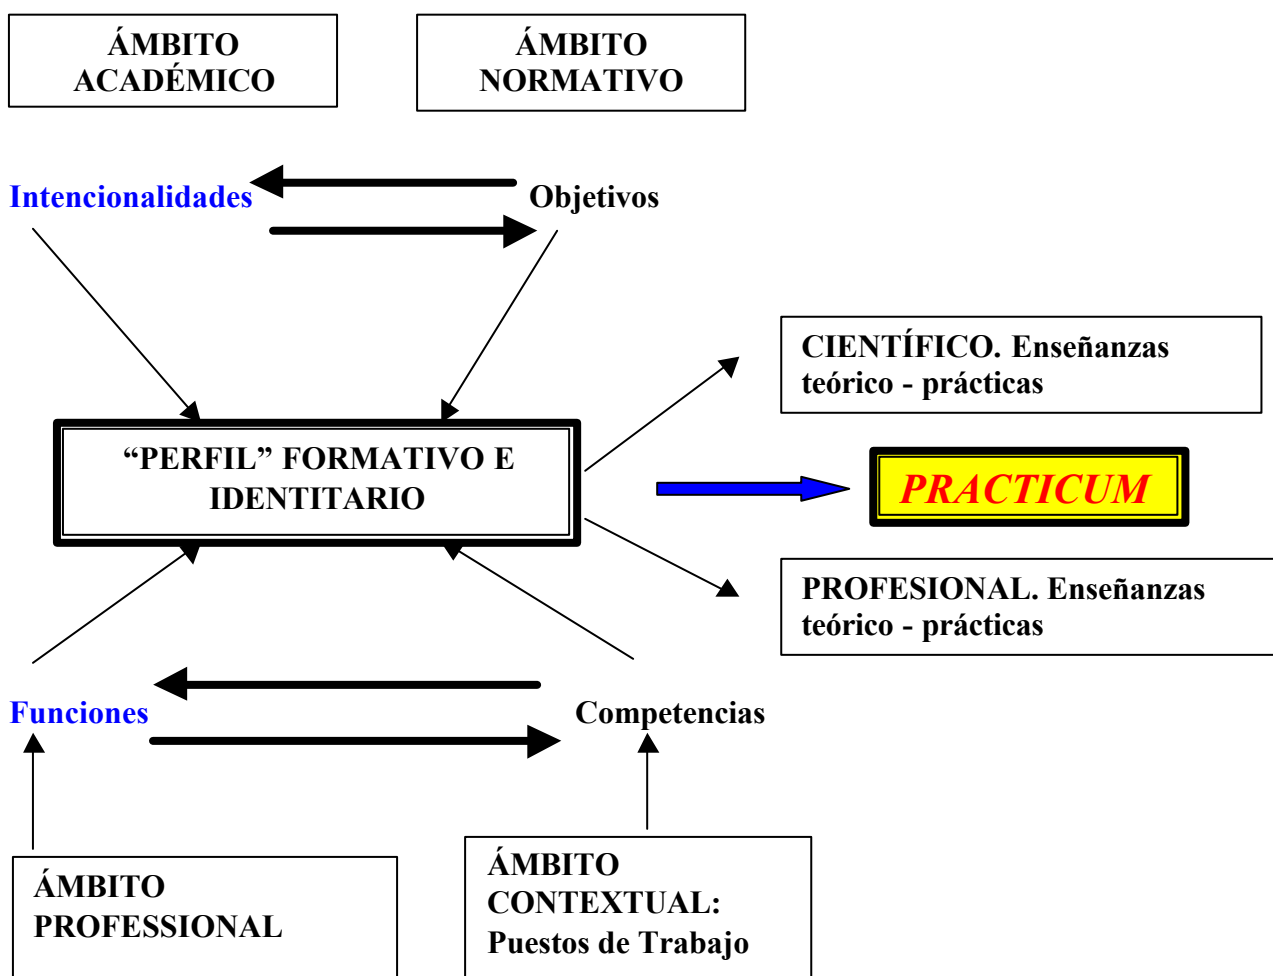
ÁMBITO ACADÉMICO

ÁMBITO NORMATIVO

Intencionalidades

Objetivos

CIENTÍFICO. Enseñanzas teórico - prácticas

“PERFIL” FORMATIVO E IDENTITARIO

PRACTICUM

PROFESIONAL. Enseñanzas teórico - prácticas

Funciones

Competencias

ÁMBITO PROFESSIONAL

ÁMBITO CONTEXTUAL: Puestos de Trabajo